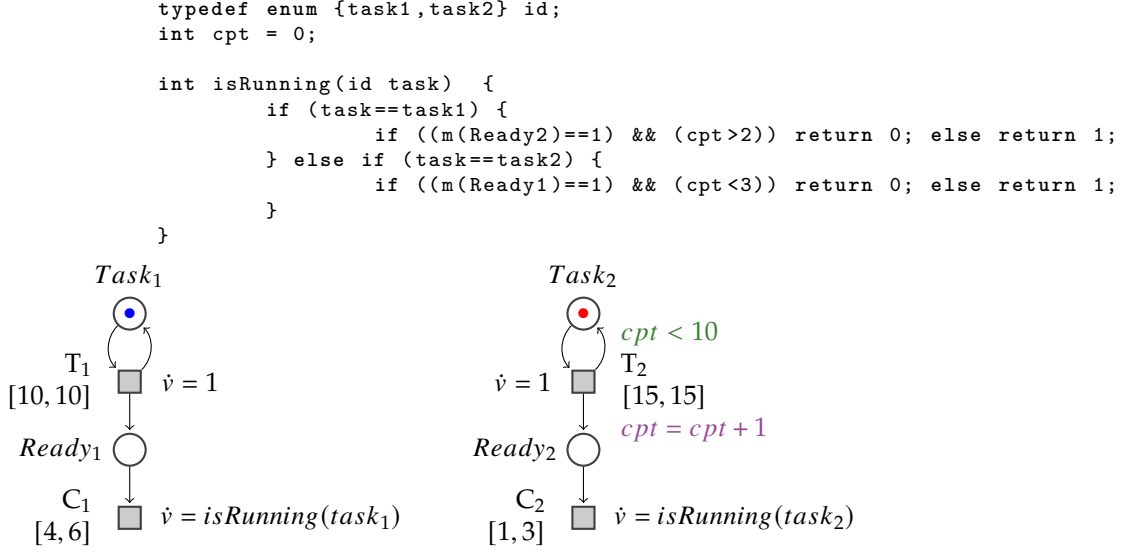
typedef enum {task1,task2} id;
int cpt = 0;

int isRunning(id task) {
if (task==task1) {
if ((m(Ready2)==1) && (cpt>2)) return 0; else return 1;
} else if (task==task2) {
if ((m(Ready1)==1) && (cpt<3)) return 0; else return 1;
}
}

$Task_1$

$T_1$
$[10, 10]$
$\dot{v} = 1$

$Ready_1$

$C_1$
$[4, 6]$
$\dot{v} = isRunning(task_1)$

$Task_2$

$cpt < 10$
$T_2$
$\dot{v} = 1$
$[15, 15]$
$cpt = cpt + 1$

$Ready_2$

$C_2$
$[1, 3]$
$\dot{v} = isRunning(task_2)$